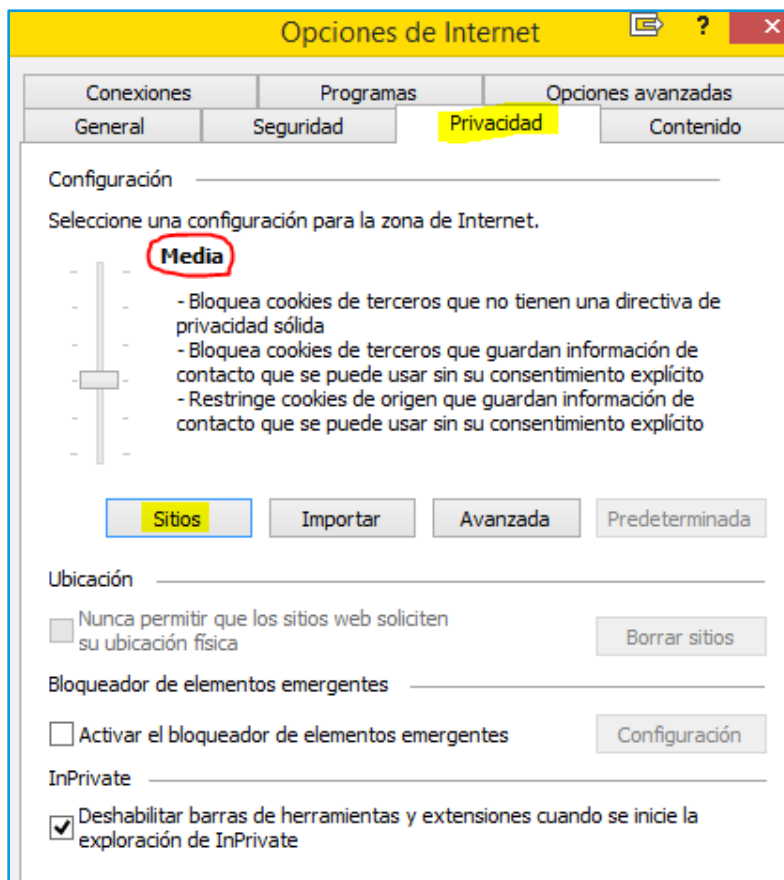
Opciones de Internet ?

Conexiones
Programas
Opciones avanzadas
General
Seguridad
Privacidad
Contenido

Configuración

Seleccione una configuración para la zona de Internet.

Media

- Bloquea cookies de terceros que no tienen una directiva de privacidad sólida
- Bloquea cookies de terceros que guardan información de contacto que se puede usar sin su consentimiento explícito
- Restringe cookies de origen que guardan información de contacto que se puede usar sin su consentimiento explícito

Sitios
Importar
Avanzada
Predeterminada

Ubicación

Nunca permitir que los sitios web soliciten su ubicación física

Borrar sitios

Bloqueador de elementos emergentes

Activar el bloqueador de elementos emergentes

Configuración

InPrivate

Deshabilitar barras de herramientas y extensiones cuando se inicie la exploración de InPrivate